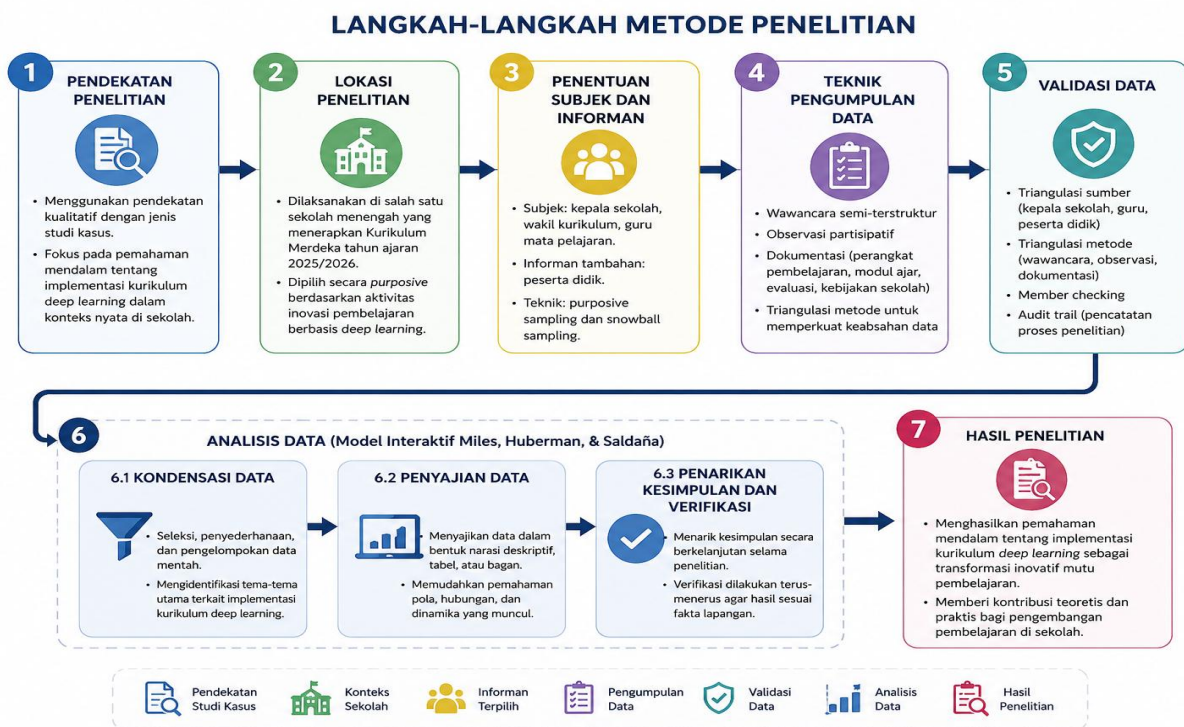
LANGKAH-LANGKAH METODE PENELITIAN

1 PENDEKATAN PENELITIAN

• Menggunakan pendekatan kualitatif dengan jenis studi kasus.
• Fokus pada pemahaman mendalam tentang implementasi kurikulum deep learning dalam konteks nyata di sekolah.

2 LOKASI PENELITIAN

• Dilaksanakan di salah satu sekolah menengah yang menerapkan Kurikulum Merdeka tahun ajaran 2025/2026.
• Dipilih secara purposive berdasarkan aktivitas inovasi pembelajaran berbasis deep learning.

3 PENENTUAN SUBJEK DAN INFORMAN

• Subjek: kepala sekolah, wakil kurikulum, guru mata pelajaran.
• Informan tambahan: peserta didik.
• Teknik: purposive sampling dan snowball sampling.

4 TEKNIK PENGUMPULAN DATA

• Wawancara semi-terstruktur
• Observasi partisipatif
• Dokumentasi (perangkat pembelajaran, modul ajar, evaluasi, kebijakan sekolah)
• Triangulasi metode untuk memperkuat keabsahan data

5 VALIDASI DATA

• Triangulasi sumber (kepala sekolah, guru, peserta didik)
• Triangulasi metode (wawancara, observasi, dokumentasi)
• Member checking
• Audit trail (pencatatan proses penelitian)

6 ANALISIS DATA (Model Interaktif Miles, Huberman, & Saldaña)

6.1 KONDENSASI DATA
• Seleksi, penyederhanaan, dan pengelompokan data mentah.
• Mengidentifikasi tema-tema utama terkait implementasi kurikulum deep learning.

6.2 PENYAJIAN DATA
• Menyajikan data dalam bentuk narasi deskriptif, tabel, atau bagan.
• Memudahkan pemahaman pola, hubungan, dan dinamika yang muncul.

6.3 PENARIKAN KESIMPULAN DAN VERIFIKASI
• Menarik kesimpulan secara berkelanjutan selama penelitian.
• Verifikasi dilakukan terus-menerus agar hasil sesuai fakta lapangan.

7 HASIL PENELITIAN

• Menghasilkan pemahaman mendalam tentang implementasi kurikulum deep learning sebagai transformasi inovatif mutu pembelajaran.
• Memberi kontribusi teoretis dan praktis bagi pengembangan pembelajaran di sekolah.

Pendekatan Studi Kasus
Konteks Sekolah
Informan Terpilih
Pengumpulan Data
Validasi Data
Analisis Data
Hasil Penelitian